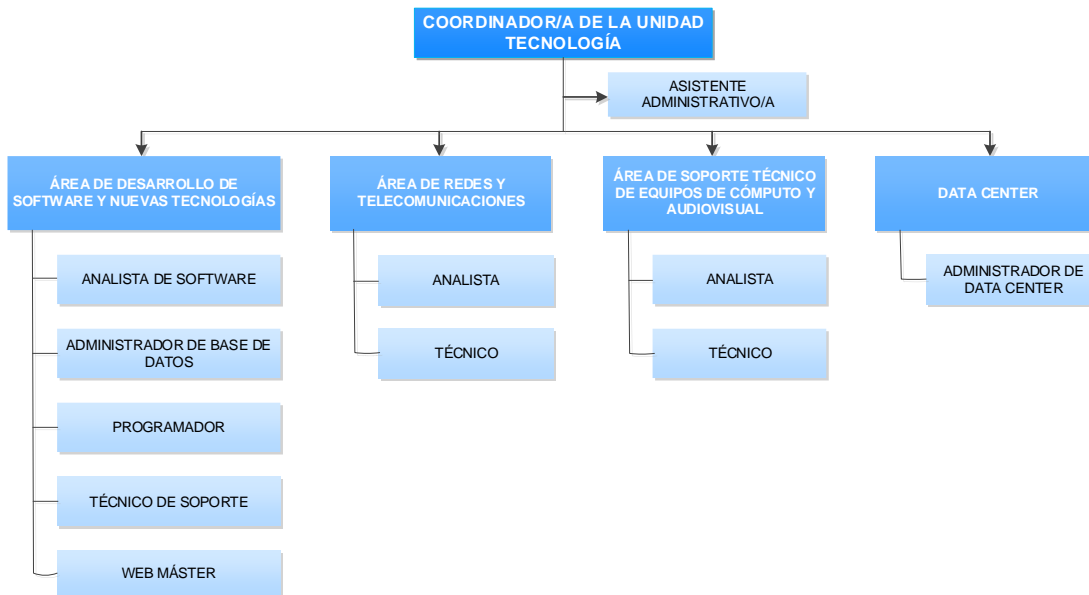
COORDINADOR/A DE LA UNIDAD TECNOLOGÍA

ASISTENTE ADMINISTRATIVO/A

ÁREA DE DESARROLLO DE SOFTWARE Y NUEVAS TECNOLOGÍAS

ANALISTA DE SOFTWARE

ADMINISTRADOR DE BASE DE DATOS

PROGRAMADOR

TÉCNICO DE SOPORTE

WEB MÁSTER

ÁREA DE REDES Y TELECOMUNICACIONES

ANALISTA

TÉCNICO

ÁREA DE SOPORTE TÉCNICO DE EQUIPOS DE CÓMPUTO Y AUDIOVISUAL

ANALISTA

TÉCNICO

DATA CENTER

ADMINISTRADOR DE DATA CENTER